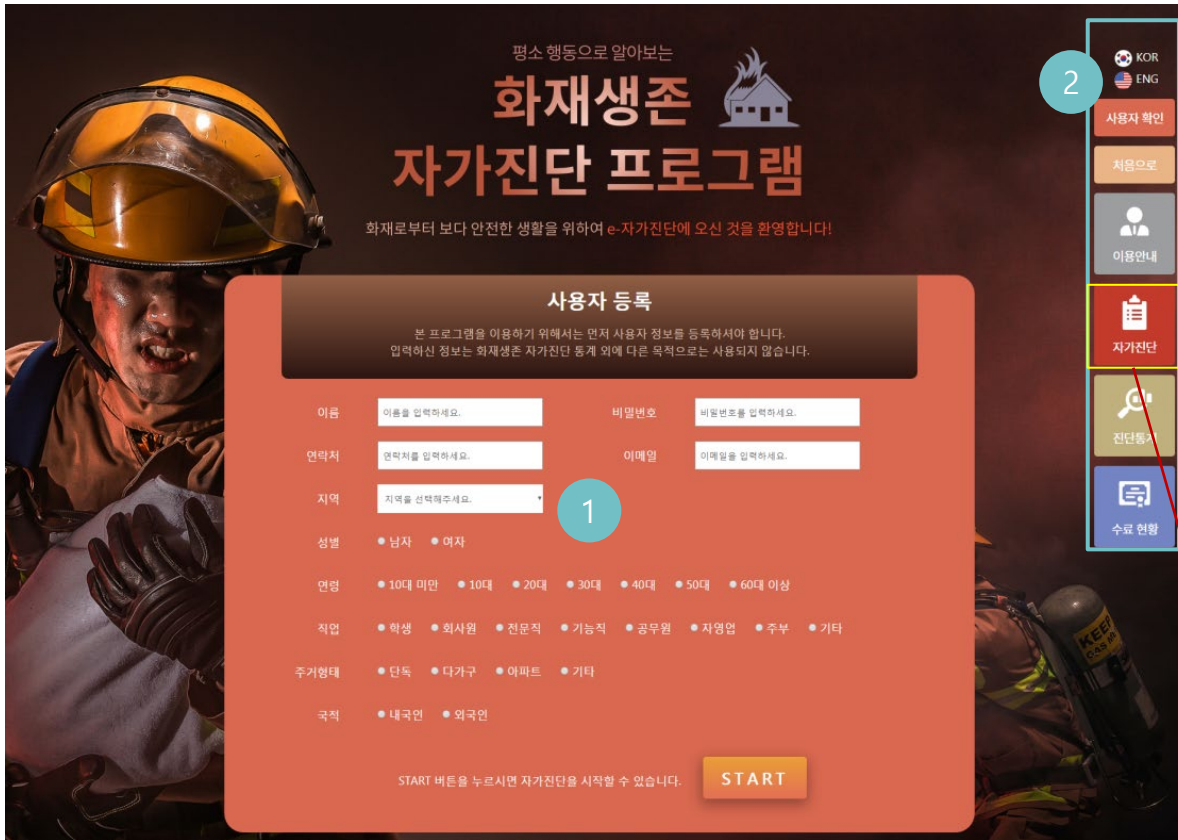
평소 행동으로 알아보는

화재생존 자가진단 프로그램

화재로부터 보다 안전한 생활을 위하여 e-자가진단에 오신 것을 환영합니다!

KOR
ENG

2

사용자 확인

처음으로

이용안내

자가진단

진단통계

수료 현황

사용자 등록

본 프로그램을 이용하기 위해서는 먼저 사용자 정보를 등록하셔야 합니다.
입력하신 정보는 화재생존 자가진단 통계 외에 다른 목적으로는 사용되지 않습니다.

이름 이름을 입력하세요.
비밀번호 비밀번호를 입력하세요.
연락처 연락처를 입력하세요.
이메일 이메일을 입력하세요.
지역 지역을 선택해주세요.

1

성별 남자 여자

연령 10대 미만 10대 20대 30대 40대 50대 60대 이상

직업 학생 회사원 전문직 기능직 공무원 자영업 주부 기타

주거형태 단독 다가구 아파트 기타

국적 내국인 외국인

START 버튼을 누르시면 자가진단을 시작할 수 있습니다.

START

KEEP